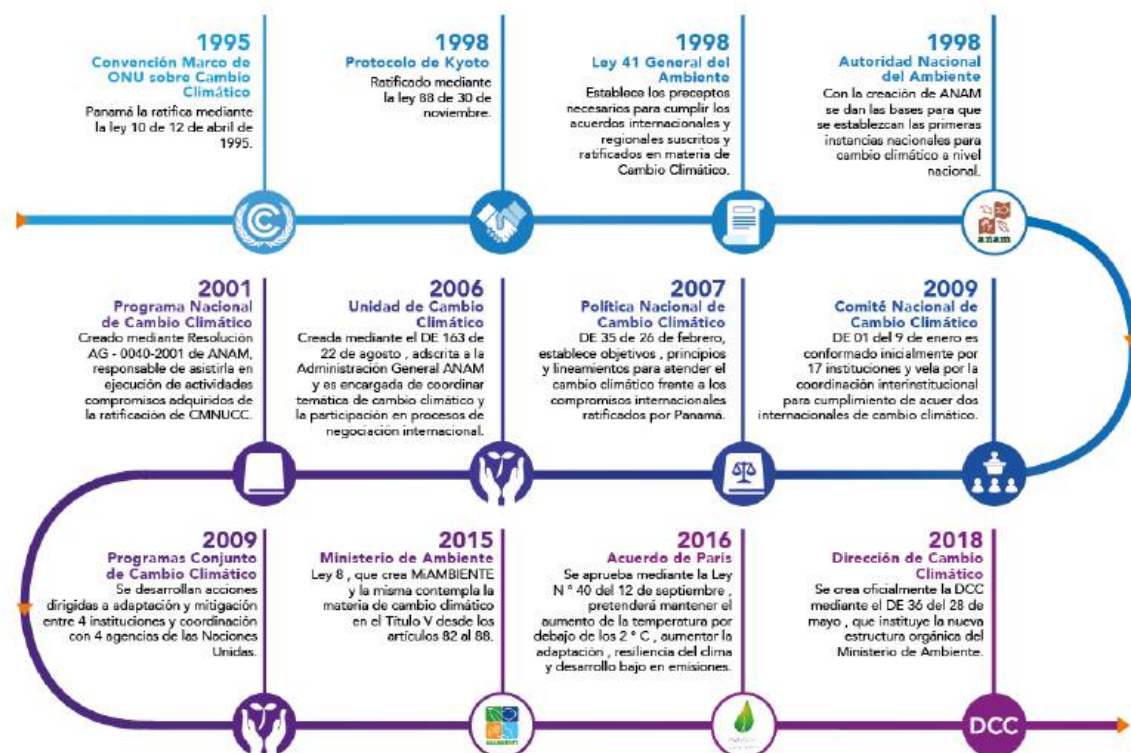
1995
Convención Marco de ONU sobre Cambio Climático
Panamá la ratifica mediante la ley 10 de 12 de abril de 1995.

1998
Protocolo de Kyoto
Ratificado mediante la ley 88 de 30 de noviembre.

1998
Ley 41 General del Ambiente
Establece los preceptos necesarios para cumplir los acuerdos internacionales y regionales suscritos y ratificados en materia de Cambio Climático.

1998
Autoridad Nacional del Ambiente
Con la creación de ANAM se dan las bases para que se establezcan las primeras instancias nacionales para cambio climático a nivel nacional.

anam

2001
Programa Nacional de Cambio Climático
Creado mediante Resolución AG - 0040-2001 de ANAM, responsable de asistirla en ejecución de actividades compromisos adquiridos de la ratificación de CMNUCC.

2006
Unidad de Cambio Climático
Creada mediante el DE 163 de 22 de agosto , adscrita a la Administración General ANAM y es encargada de coordinar temática de cambio climático y la participación en procesos de negociación internacional.

2007
Política Nacional de Cambio Climático
DE 35 de 26 de febrero, establece objetivos , principios y lineamientos para atender el cambio climático frente a los compromisos internacionales ratificados por Panamá.

2009
Comité Nacional de Cambio Climático
DE 01 del 9 de enero es conformado inicialmente por 17 instituciones y vela por la coordinación interinstitucional para cumplimiento de acuer dos internacionales de cambio climático.

2009
Programas Conjunto de Cambio Climático
Se desarrollan acciones dirigidas a adaptación y mitigación entre 4 instituciones y coordinación con 4 agencias de las Naciones Unidas.

2015
Ministerio de Ambiente
Ley 8 , que crea MiAMBIENTE y la misma contempla la materia de cambio climático en el Título V desde los artículos 82 al 88.

2016
Acuerdo de Paris
Se aprueba mediante la Ley N ° 40 del 12 de septiembre , pretenderá mantener el aumento de la temperatura por debajo de los 2 ° C , aumentar la adaptación , resiliencia del clima y desarrollo bajo en emisiones.

2018
Dirección de Cambio Climático
Se crea oficialmente la DCC mediante el DE 36 del 28 de mayo , que instituye la nueva estructura orgánica del Ministerio de Ambiente.

DCC